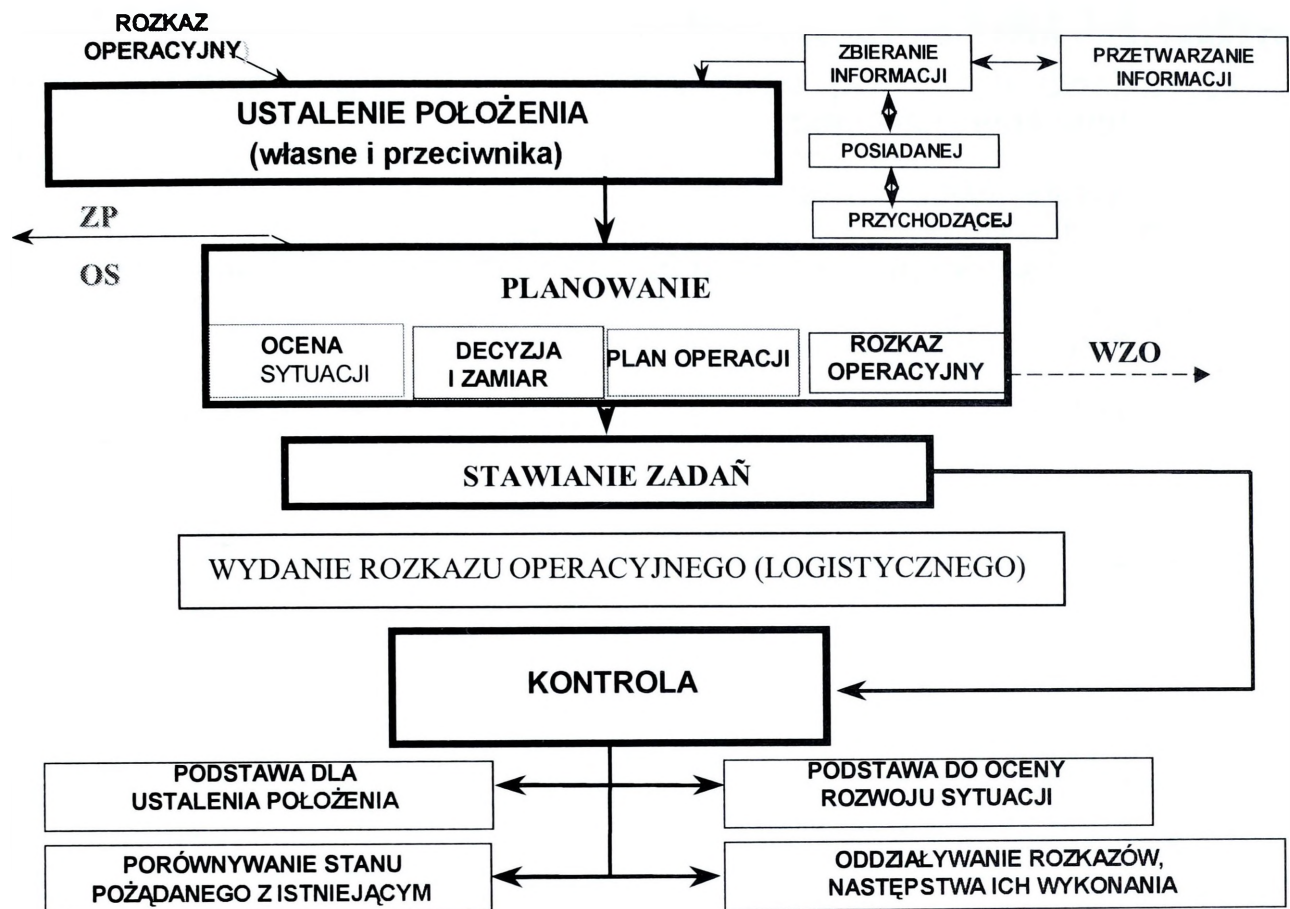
ROZKAZ OPERACYJNY

ZBIERANIE INFORMACJI

PRZETWARZANIE INFORMACJI

USTALENIE POŁOŻENIA
(własne i przeciwnika)

POSIADANEJ

PRZYCHODZĄCEJ

ZP

OS

PLANOWANIE

OCENA SYTUACJI

DECYZJA I ZAMIAR

PLAN OPERACJI

ROZKAZ OPERACYJNY

WZO

STAWIANIE ZADAŃ

WYDANIE ROZKAZU OPERACYJNEGO (LOGISTYCZNEGO)

KONTROLA

PODSTAWA DLA USTALENIA POŁOŻENIA

PODSTAWA DO OCENY ROZWOJU SYTUACJI

PORÓWNYWANIE STANU POŻĄDANEGO Z ISTNIEJĄCYM

ODDZIAŁYWANIE ROZKAZÓW, NASTĘPSTWA ICH WYKONANIA